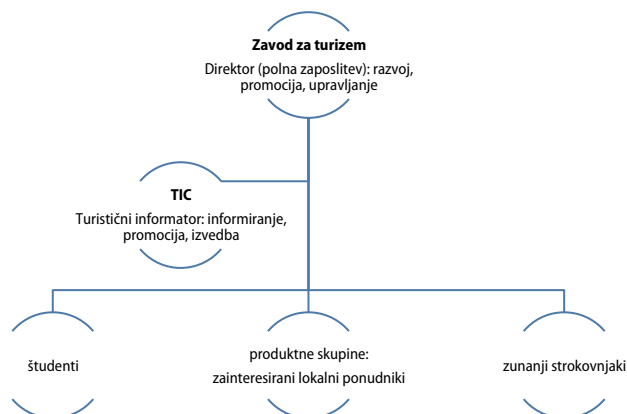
**Zavod za turizem**
Direktor (polna zaposlitev): razvoj, promocija, upravljanje

**TIC**
Turistični informator: informiranje, promocija, izvedba

študenti

produktne skupine:
zainteresirani lokalni ponudniki

zunanji strokovnjaki